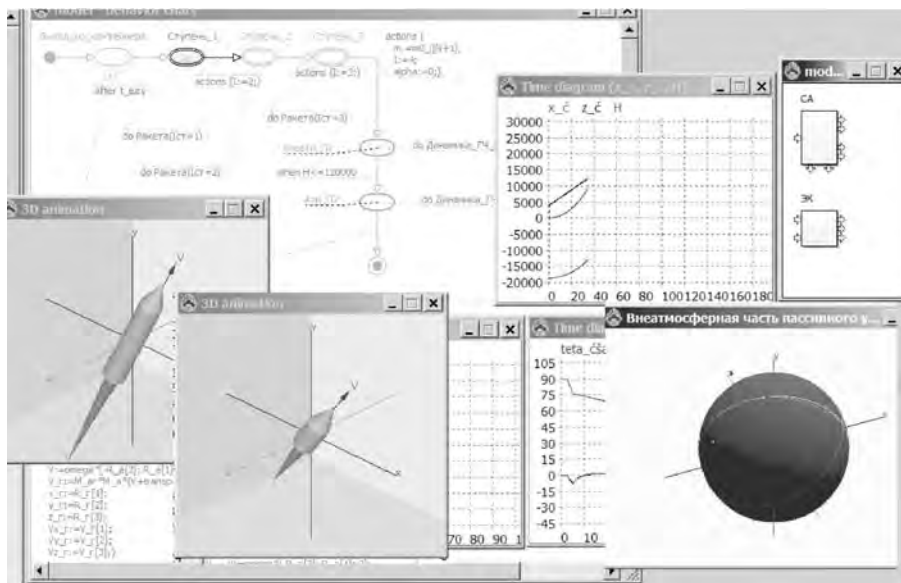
Model - Behavior Chart
Ступень_1
actions {
m: ...
t: ...
alpha: ...};
after t_вд
actions {i:=2;}
actions {i:=3;}
do Ракета(ст=1)
do Ракета(ст=3)
do Ракета(ст=2)
when H<=120000
do Динамика_ГЧ
do Динамика_ГЧ
3D animation
Time diagram
x_č z_č H
30000
25000
20000
15000
10000
5000
0
-5000
-10000
-15000
-20000
0 20 40 60 80 100120140160180
mod...
CA
ЭК
3D animation
Time dia
teta_čša
105
90
75
60
45
30
15
0
-15
-30
-45
0 10
70 80 90 1
Внеатмосферная часть пассивного у...
V:=omega*...
V_r:=M_a*...
x_cr:=R_r[1];
y_cr:=R_r[2];
z_cr:=R_r[3];
Vx_r:=V_r[1];
Vy_r:=V_r[2];
Vz_r:=V_r[3];